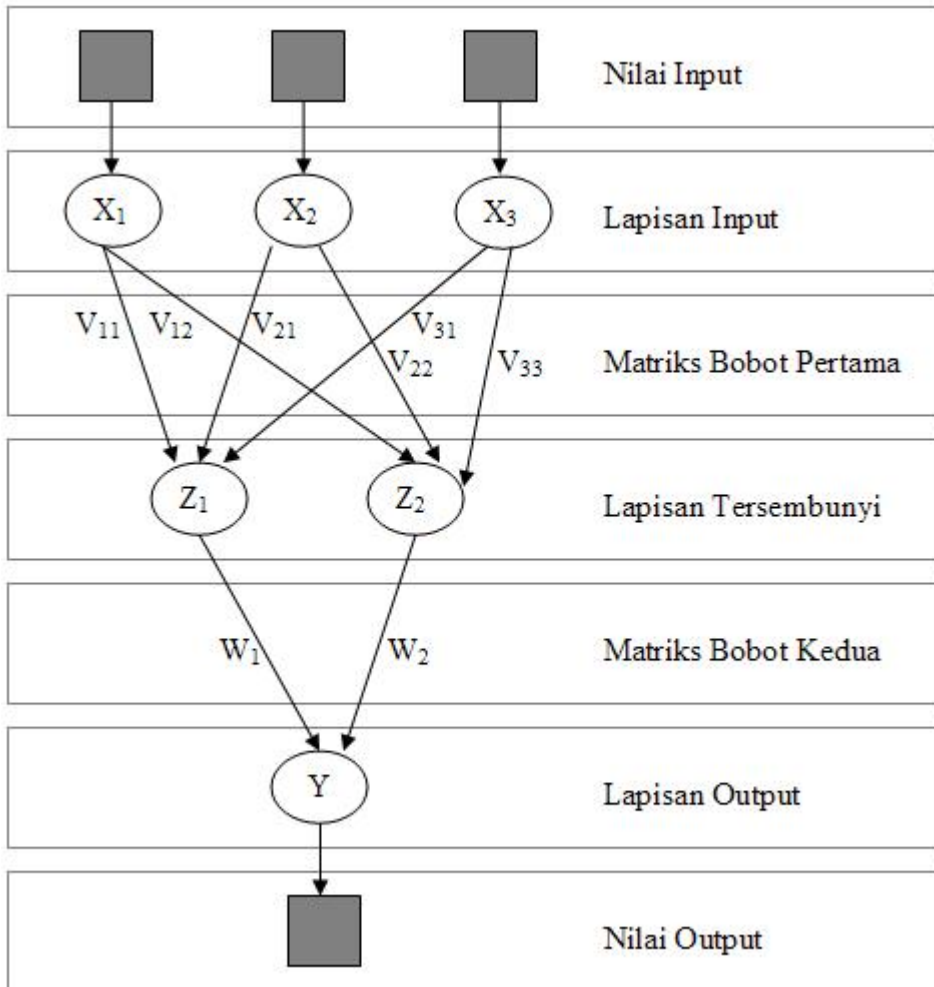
Nilai Input

$X_1$ $X_2$ $X_3$ Lapisan Input

$V_{11}$ $V_{12}$ $V_{21}$ $V_{31}$ $V_{22}$ $V_{33}$ Matriks Bobot Pertama

$Z_1$ $Z_2$ Lapisan Tersembunyi

$W_1$ $W_2$ Matriks Bobot Kedua

Y Lapisan Output

Nilai Output